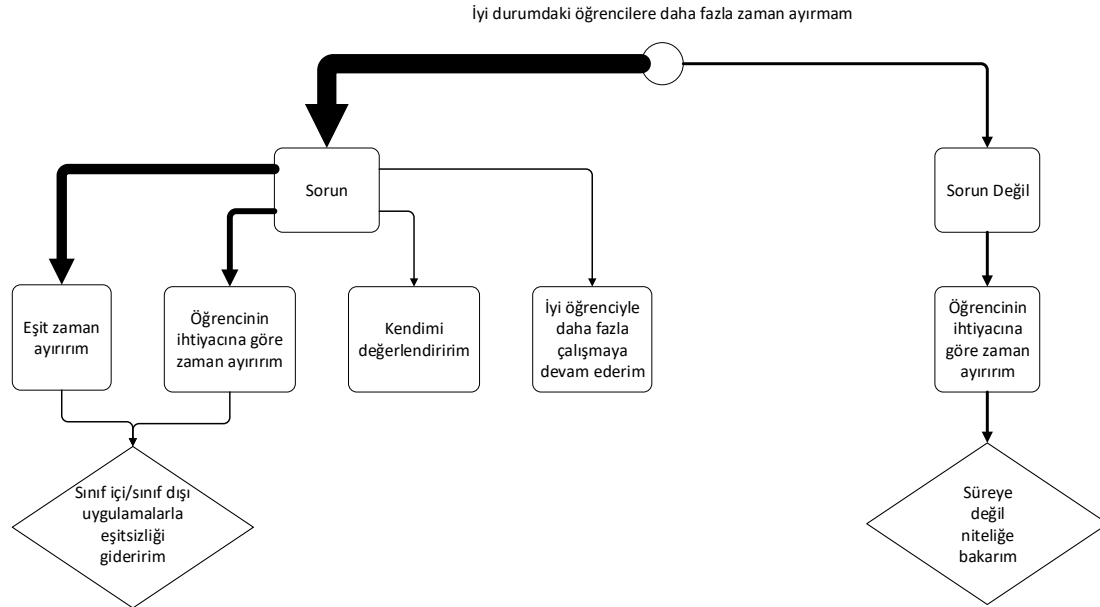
İyi durumdaki öğrencilere daha fazla zaman ayırmam

Sorun

Sorun Değil

Eşit zaman ayırırım

Öğrencinin ihtiyacına göre zaman ayırırım

Kendimi değerlendiririm

İyi öğrenciyle daha fazla çalışmaya devam ederim

Öğrencinin ihtiyacına göre zaman ayırırım

Sınıf içi/sınıf dışı uygulamalarla eşitsizliği gideririm

Süreye değil niteliğe bakarım